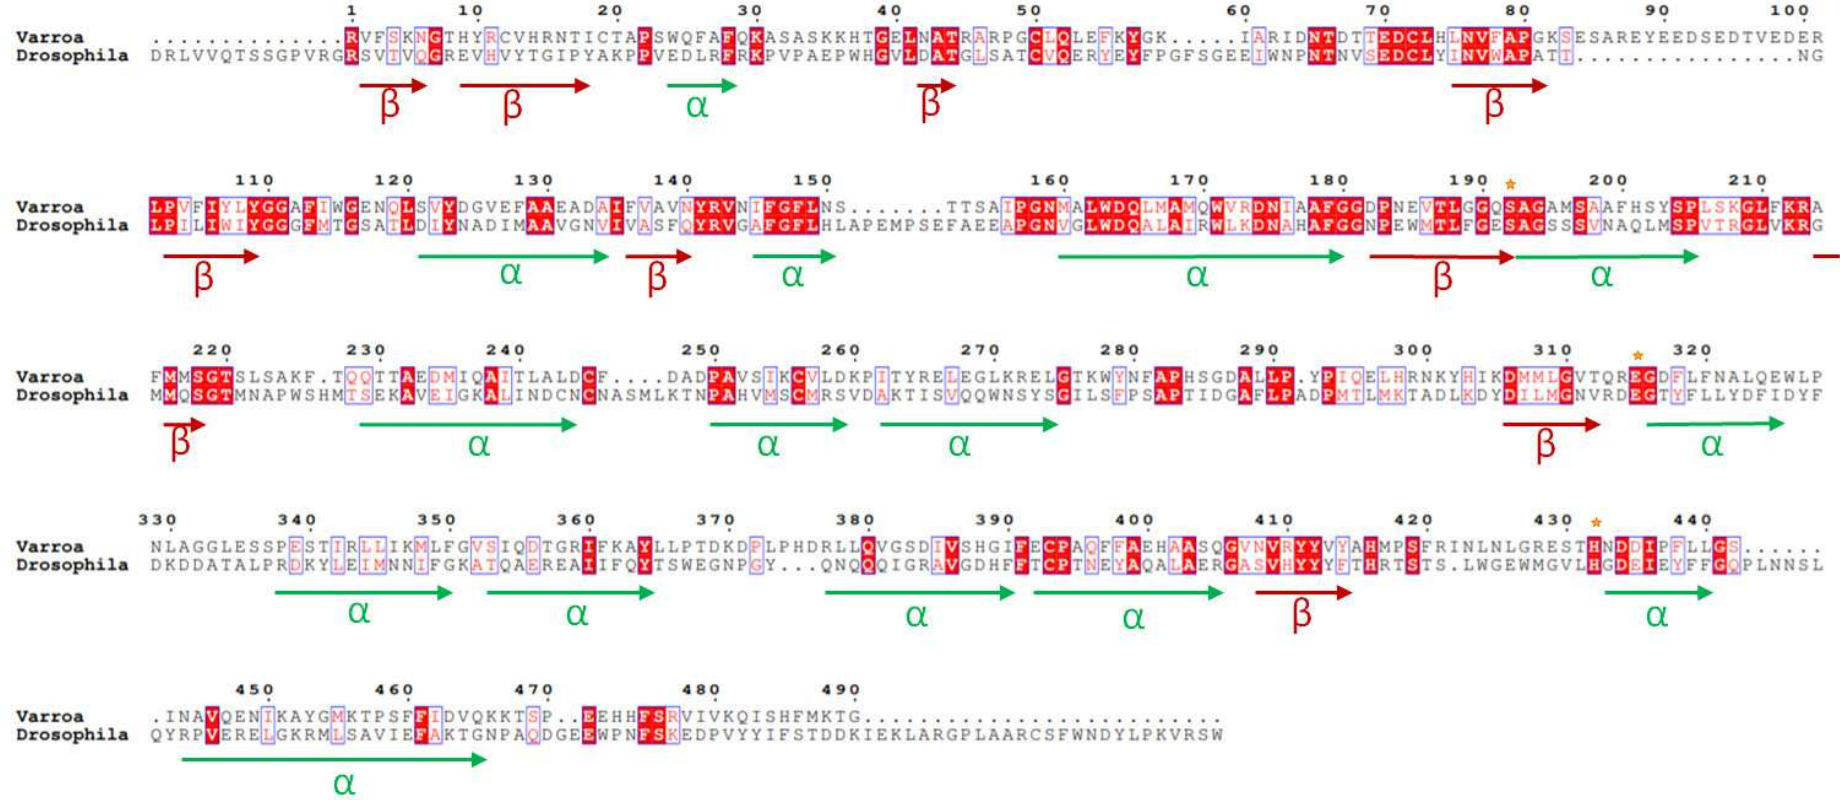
1 10 20 30 40 50 60 70 80 90 100

Varroa ..............RVFSKNGTHYRCVHRNTICTAPSWQFAFQKASASKKHTGELNATRARPGCLQLEFKYGK.....IARIDNTDTTEDCLHLNVFAPGKSESAREYEEDSEDTVEDER
Drosophila DRLVVQTSSGPVRGRSVTVQGREVHVYTGIPYAKPPVEDLRFRKPVPAEPWHGVLDATGLSATCVQERYEYFPGFSGEEIWNPNTNVSEDCLYINVWAPATT...............NG

β β α β β

110 120 130 140 150 160 170 180 190 200 210

Varroa LPVFIYLYGGAFIWGENQLSVYDGVEFAAEADAIFVAVNYRVNIFGFLNS.......TTSAIPGNMALWDQLMAMQWVRDNIAAFGGDPNEVTLGGQSAGAMSAAFHSYSPLSKGLFKRA
Drosophila LPILIWIYGGGFMTGSATLDIYNADIMAAVGNVIVASFQYRVGAFGFLHLAPEMPSEFAEEAPGNVGLWDQALAIRWLKDNAHAFGGNPEWMTLFGESAGSSSVNAQLMSPVTRGLVKRG

β α β α α β α

220 230 240 250 260 270 280 290 300 310 320

Varroa FMMSGTSLSAKF.TQQTTAEDMIQAITLALDCF....DADPAVSIKCVLDKPITYRELEGLKRELGTKWYNFAPHSGDALLP.YPIQELHRNKYHIKDMMLGVTQREGDFLFNALQEWLP
Drosophila MMQSGTMNAPWSHMTSEKAVEIGKALINDCNCNASMLKTNPAHVMSCMRSVDAKTISVQQWNSYSGILSFPSAPTIDGAFLPADPMTLMKTADLKDYDILMGNVRDEGTYFLLYDFIDYF

β α α α β α

330 340 350 360 370 380 390 400 410 420 430 440

Varroa NLAGGLESSPESTIRLLIKMLFGVSIQDTGRIFKAYLLPTDKDPLPHDRLLQVGSDIVSHGIFECPAQFFAEHAASQGVNVRYYVYAHMPSFRINLNLGRESTHNDDIPFLLGS......
Drosophila DKDDATALPRDKYLEIMNNIFGKATQAEREAIIFQYTSWEGNPGY...QNQQQIGRAVGDHFFTCPTNEYAQALAERGASVHYYYFTHRTSTS.LWGEWMGVLHGDEIEYFFGQPLNNSL

α α α α β α

450 460 470 480 490

Varroa .INAVQENIKAYGMKTPSFFIDVQKKTSP..EEHHFSRVIVKQISHFMKTG...........................
Drosophila QYRPVERELGKRMLSAVIEFAKTGNPAQDGEEWPNFSKEDPVYYIFSTDDKIEKLARGPLAARCSFWNDYLPKVRSW

α